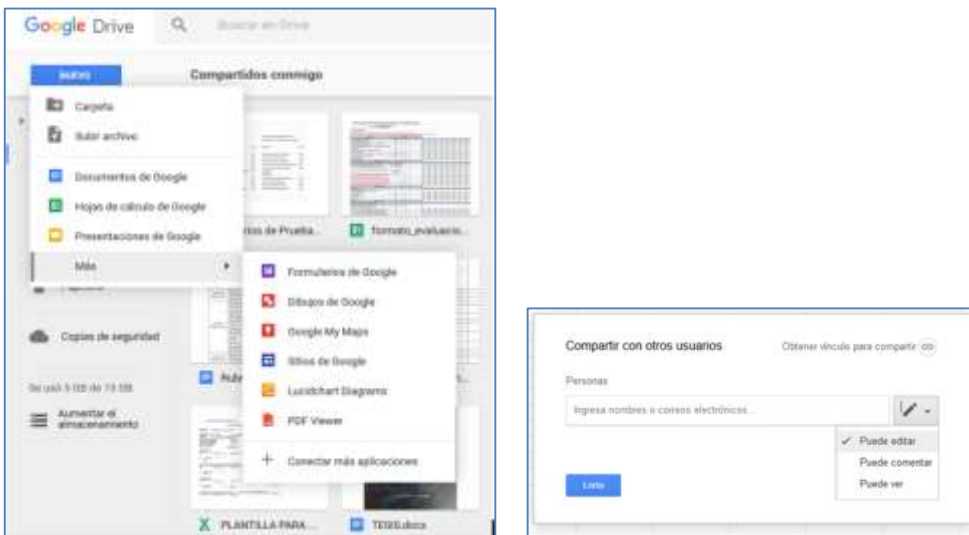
Google Drive

Buscar en Drive

NUEVO

Compartidos conmigo

Carpeta

Subir archivo

Documentos de Google

Hojas de cálculo de Google

Presentaciones de Google

Más

...tos de Prueba...

formato_evaluacio...

Formularios de Google

Dibujos de Google

Google My Maps

Sitios de Google

Lucidchart Diagrams

PDF Viewer

Conectar más aplicaciones

Copias de seguridad

Se usó 3 GB de 15 GB

Aumentar el almacenamiento

Rubr...

PLANTILLA PARA ...

TESIS.docx

Compartir con otros usuarios

Obtener vínculo para compartir

Personas

Ingresa nombres o correos electrónicos...

✓ Puede editar

Puede comentar

Puede ver

Listo